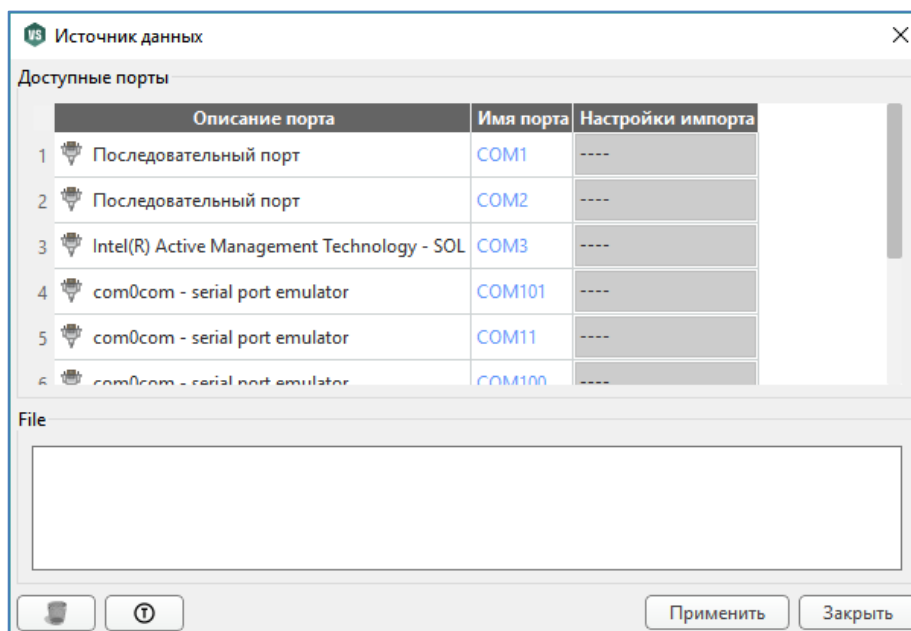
VS Источник данных

Доступные порты

| | Описание порта | Имя порта | Настройки импорта |
|---|---|---|---|
| 1 | Последовательный порт | COM1 | ---- |
| 2 | Последовательный порт | COM2 | ---- |
| 3 | Intel(R) Active Management Technology - SOL | COM3 | ---- |
| 4 | com0com - serial port emulator | COM101 | ---- |
| 5 | com0com - serial port emulator | COM11 | ---- |
| 6 | com0com - serial port emulator | COM100 | ---- |

File

Применить Закрыть